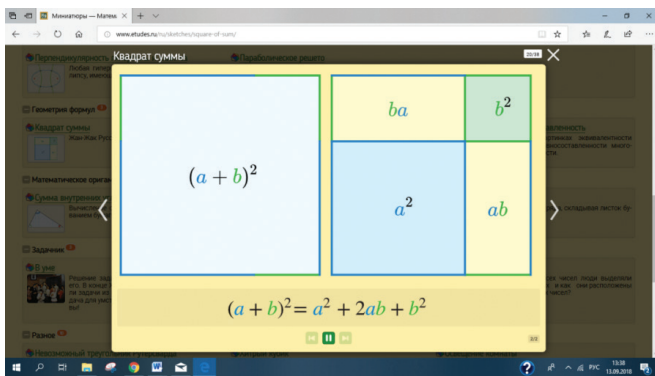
Миниатюры — Матем
www.etudes.ru/ru/sketches/square-of-sum/
Перпендикулярность
Параболическое решето
Геометрия формул
Квадрат суммы
Жан-Жак Руссо
Математическое оригами
Сумма внутренних
Задачки
В уме
Разное
Квадрат суммы
20:38
$(a+b)^2$
$ba$
$b^2$
$a^2$
$ab$
$(a+b)^2 = a^2 + 2ab + b^2$
1/3
РУС
13:38
13.09.2018